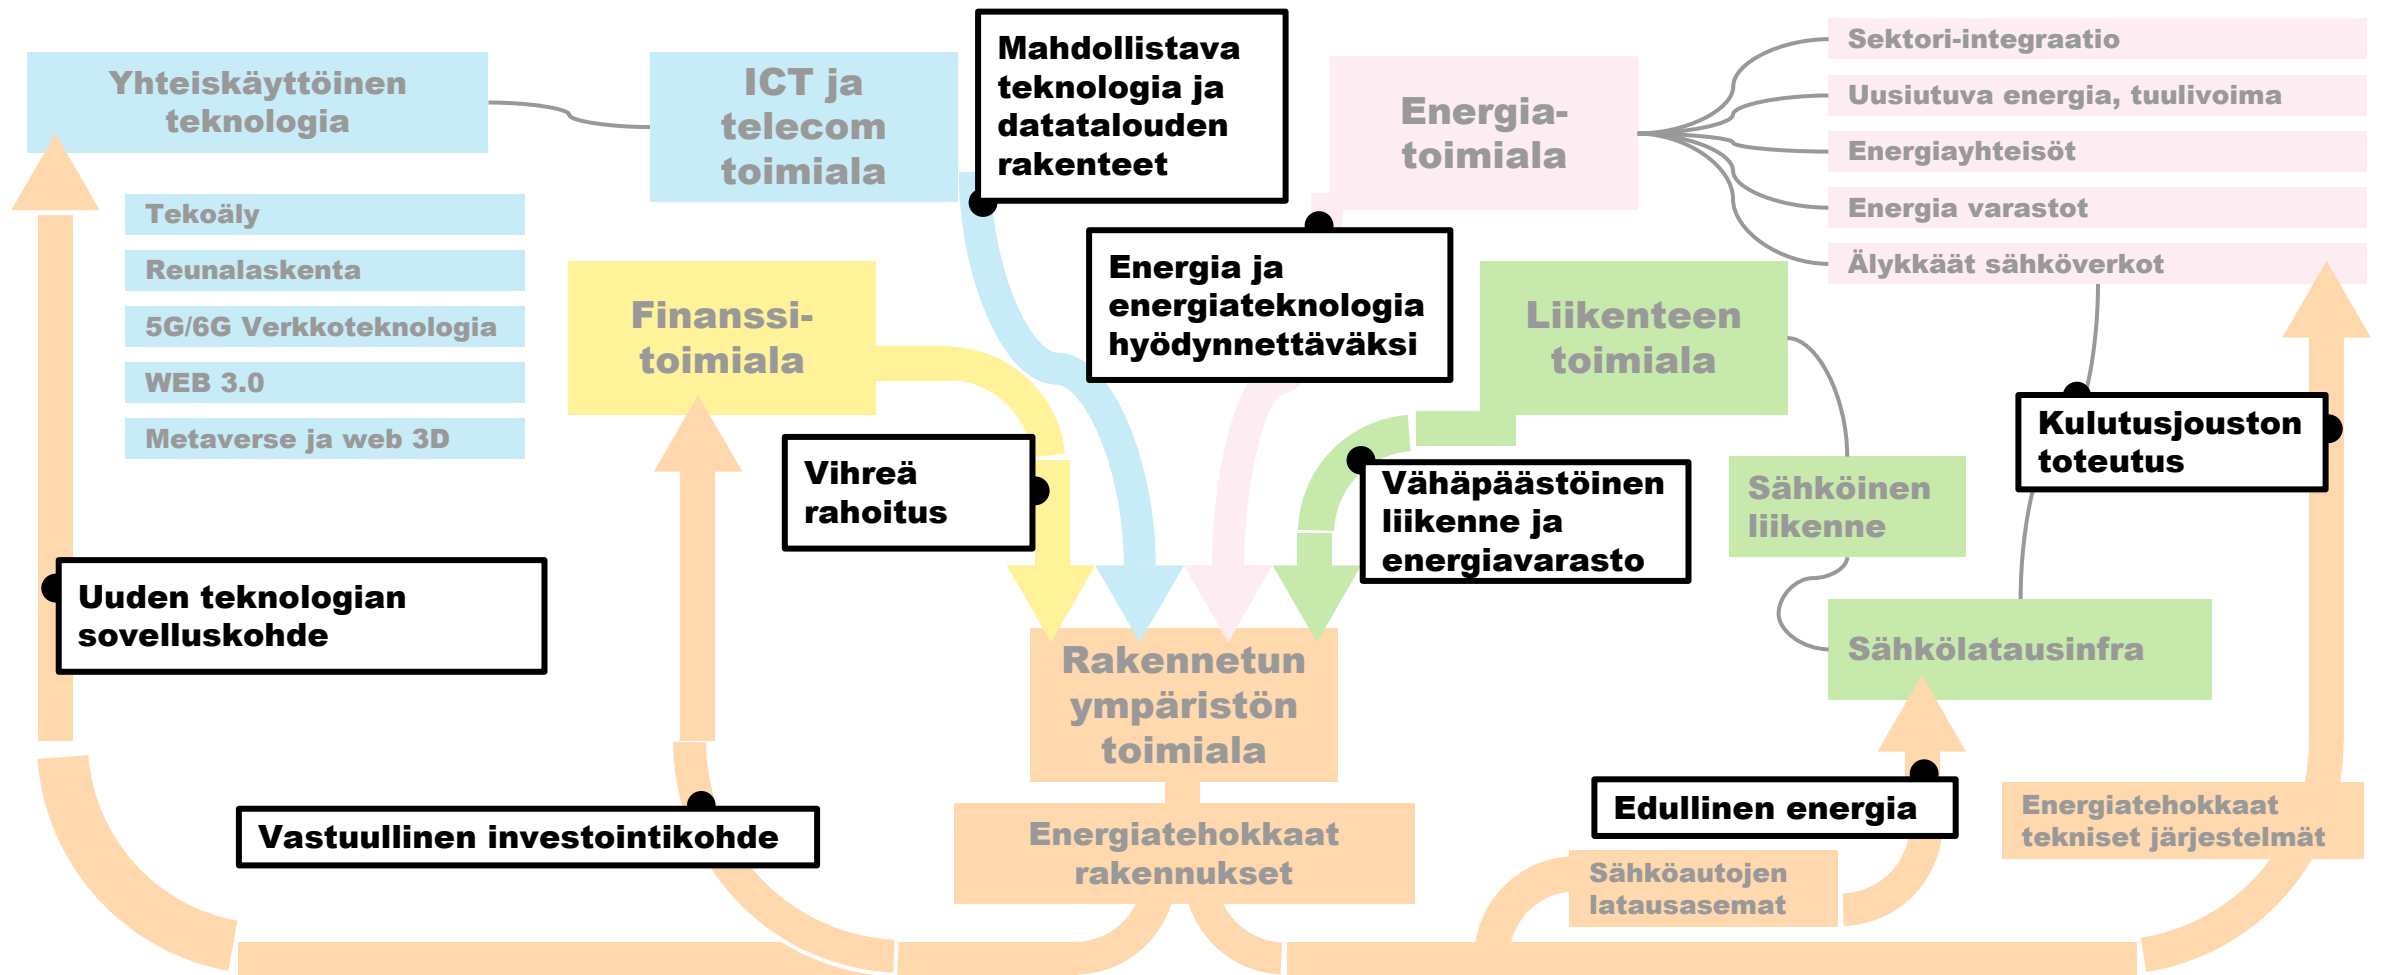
Yhteiskäyttöinen teknologia

ICT ja telecom toimiala

Mahdollistava teknologia ja datatalouden rakenteet

Energia-toimiala

Sektori-integraatio

Uusiutuva energia, tuulivoima

Energiayhteisöt

Energia varastot

Älykkäät sähköverkot

Tekoäly

Reunalaskenta

5G/6G Verkkoteknologia

WEB 3.0

Metaverse ja web 3D

Finanssi-toimiala

Energia ja energiateknologia hyödynnettäväksi

Liikenteen toimiala

Kulutusjouston toteutus

Vihreä rahoitus

Vähäpäästöinen liikenne ja energiavarasto

Sähköinen liikenne

Uuden teknologian sovelluskohde

Sähkölatausinfra

Rakennetun ympäristön toimiala

Edullinen energia

Energiatehokkaat tekniset järjestelmät

Vastuullinen investointikohde

Energiatehokkaat rakennukset

Sähköautojen latausasemat